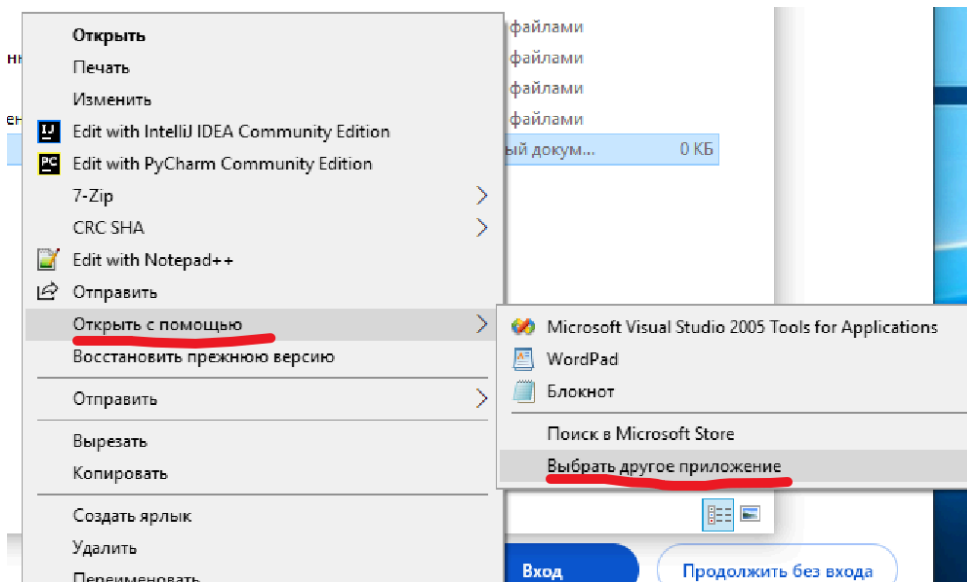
Открыть
Печать
Изменить
Edit with IntelliJ IDEA Community Edition
Edit with PyCharm Community Edition
7-Zip
CRC SHA
Edit with Notepad++
Отправить
Открыть с помощью
Восстановить прежнюю версию
Отправить
Вырезать
Копировать
Создать ярлык
Удалить
Переименовать

файлами
файлами
файлами
файлами
ый докум... 0 КБ

Microsoft Visual Studio 2005 Tools for Applications
WordPad
Блокнот
Поиск в Microsoft Store
Выбрать другое приложение

Вход
Продолжить без входа